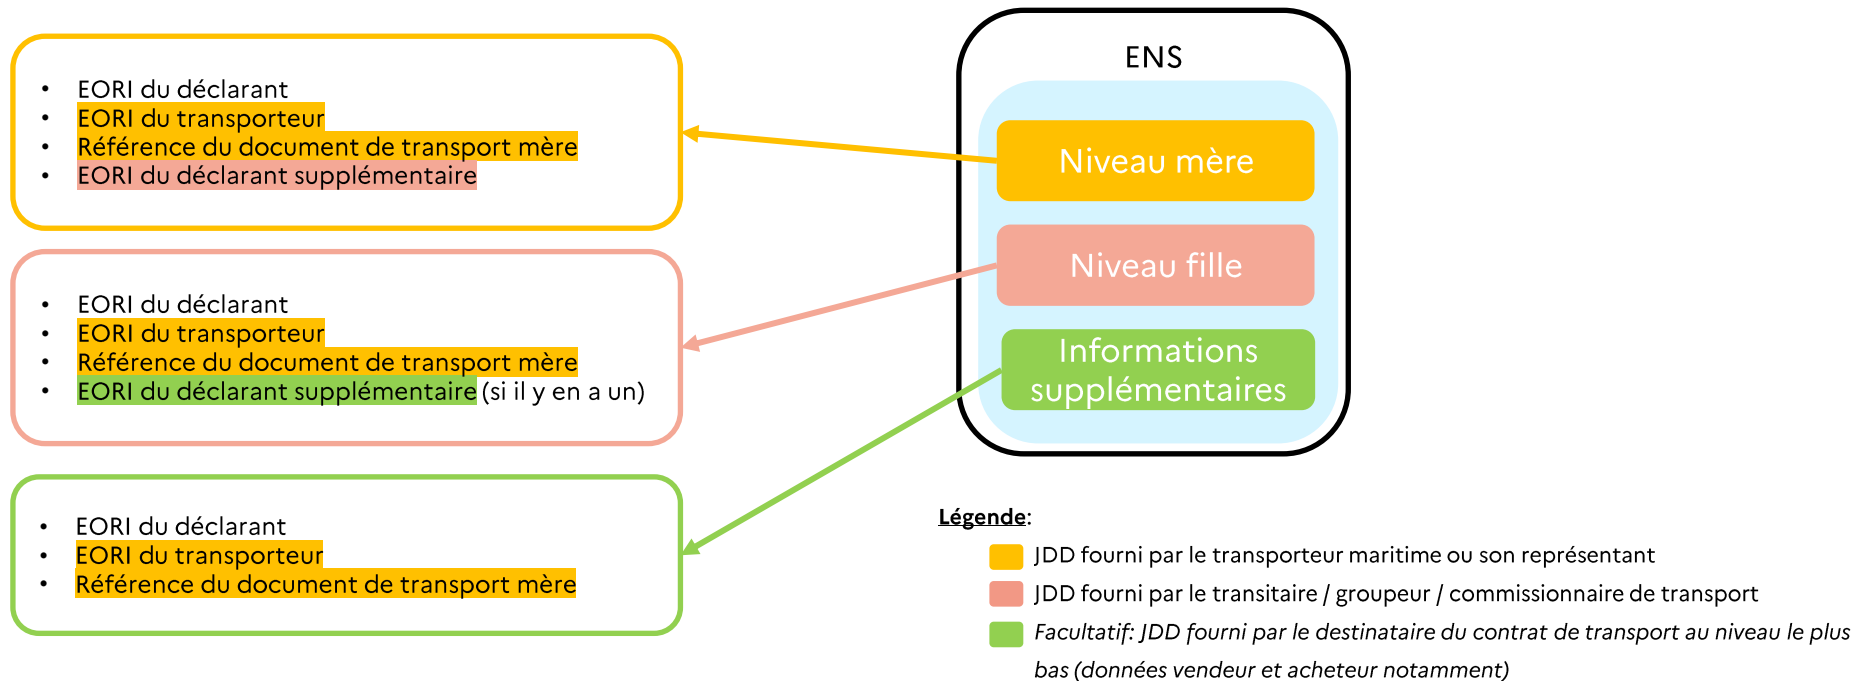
- EORI du déclarant
- EORI du transporteur
- Référence du document de transport mère
- EORI du déclarant supplémentaire

- EORI du déclarant
- EORI du transporteur
- Référence du document de transport mère
- EORI du déclarant supplémentaire (si il y en a un)

- EORI du déclarant
- EORI du transporteur
- Référence du document de transport mère

ENS

Niveau mère

Niveau fille

Informations supplémentaires

Légende:

JDD fourni par le transporteur maritime ou son représentant

JDD fourni par le transitaire / groupeur / commissionnaire de transport

Facultatif: JDD fourni par le destinataire du contrat de transport au niveau le plus bas (données vendeur et acheteur notamment)